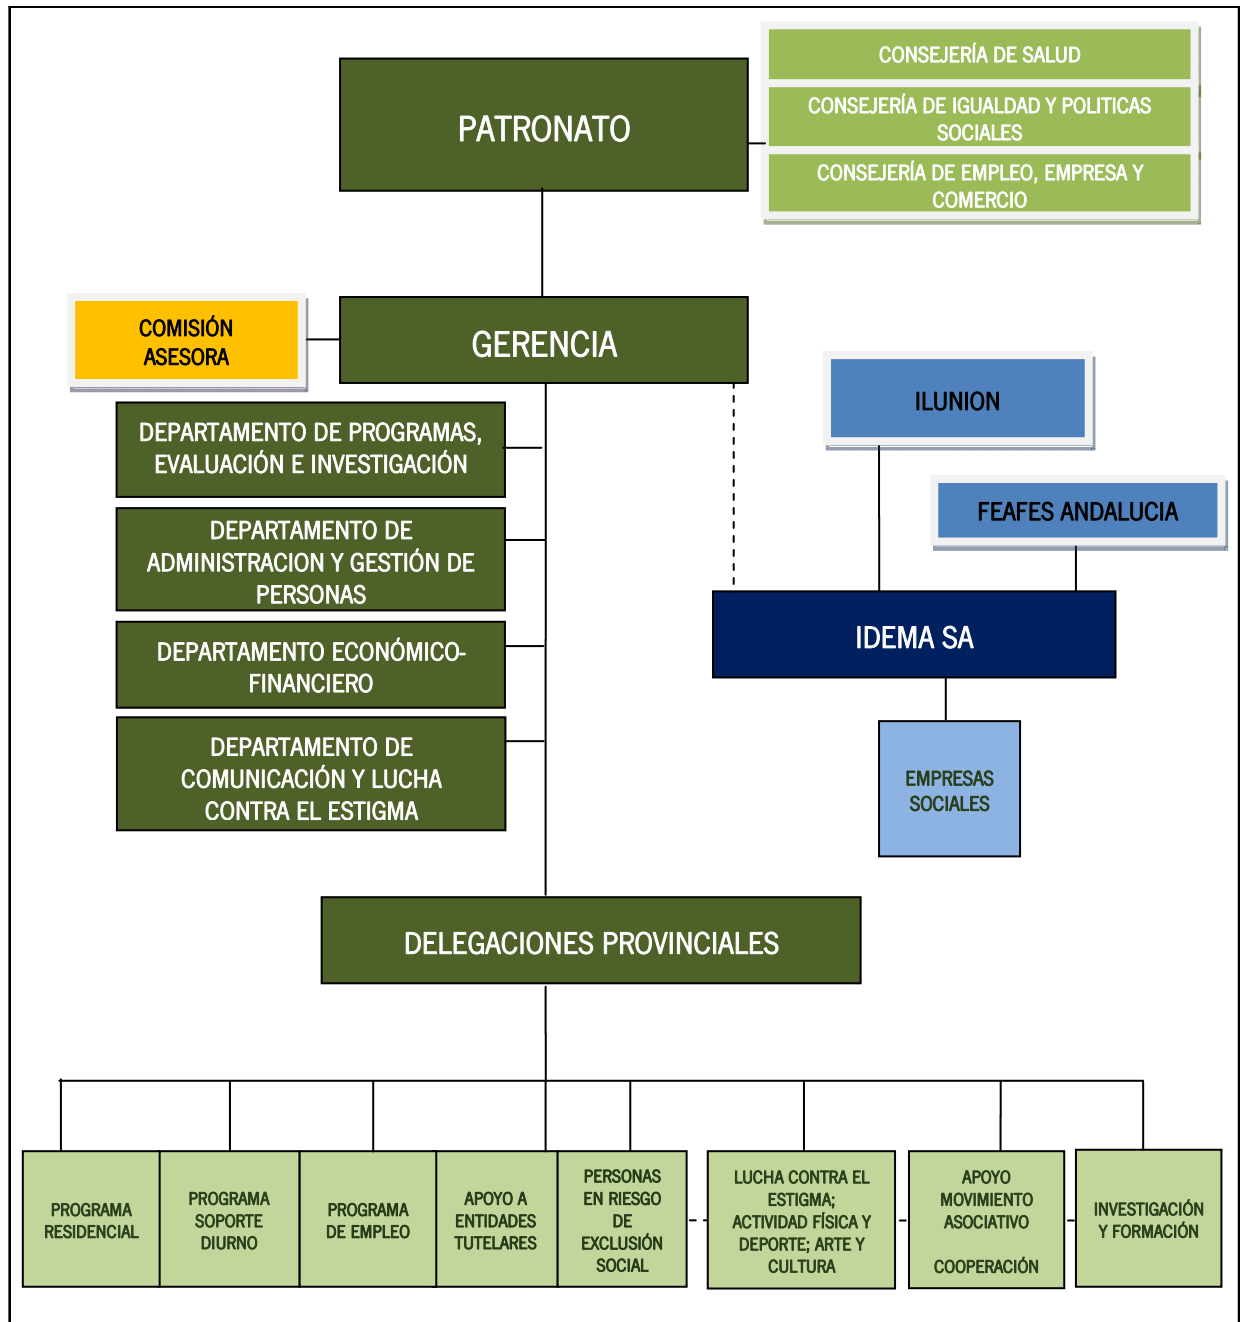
PATRONATO

CONSEJERÍA DE SALUD

CONSEJERÍA DE IGUALDAD Y POLITICAS SOCIALES

CONSEJERÍA DE EMPLEO, EMPRESA Y COMERCIO

COMISIÓN ASESORA

GERENCIA

DEPARTAMENTO DE PROGRAMAS, EVALUACIÓN E INVESTIGACIÓN

DEPARTAMENTO DE ADMINISTRACION Y GESTIÓN DE PERSONAS

DEPARTAMENTO ECONÓMICO-FINANCIERO

DEPARTAMENTO DE COMUNICACIÓN Y LUCHA CONTRA EL ESTIGMA

ILUNION

FEAFES ANDALUCIA

IDEMA SA

EMPRESAS SOCIALES

DELEGACIONES PROVINCIALES

PROGRAMA RESIDENCIAL

PROGRAMA SOPORTE DIURNO

PROGRAMA DE EMPLEO

APOYO A ENTIDADES TUTELARES

PERSONAS EN RIESGO DE EXCLUSIÓN SOCIAL

LUCHA CONTRA EL ESTIGMA; ACTIVIDAD FÍSICA Y DEPORTE; ARTE Y CULTURA

APOYO MOVIMIENTO ASOCIATIVO

COOPERACIÓN

INVESTIGACIÓN Y FORMACIÓN